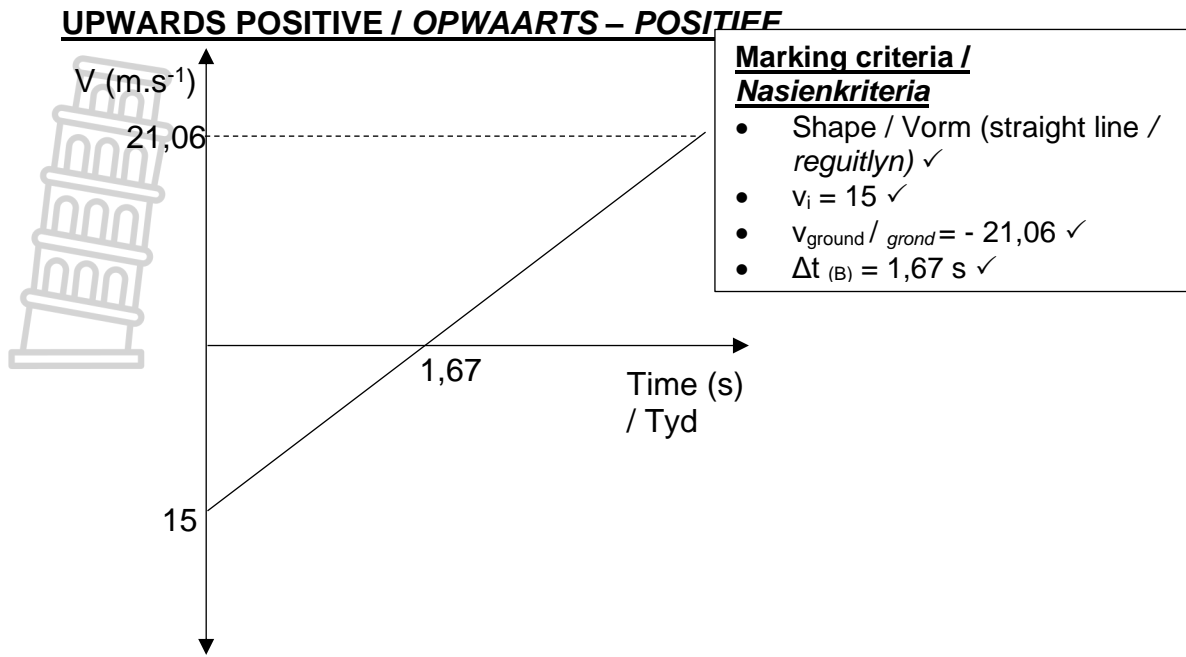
UPWARDS POSITIVE / OPWAARTS – POSITIEF

V (m.s$^{-1}$)

21,06

15

1,67

Time (s) / Tyd

Marking criteria / Nasienkriteria

- Shape / Vorm (straight line / reguitlyn) ✓
- $v_i$ = 15 ✓
- $v_{ground}$ / $_{grond}$ = - 21,06 ✓
- $\Delta t_{(B)}$ = 1,67 s ✓